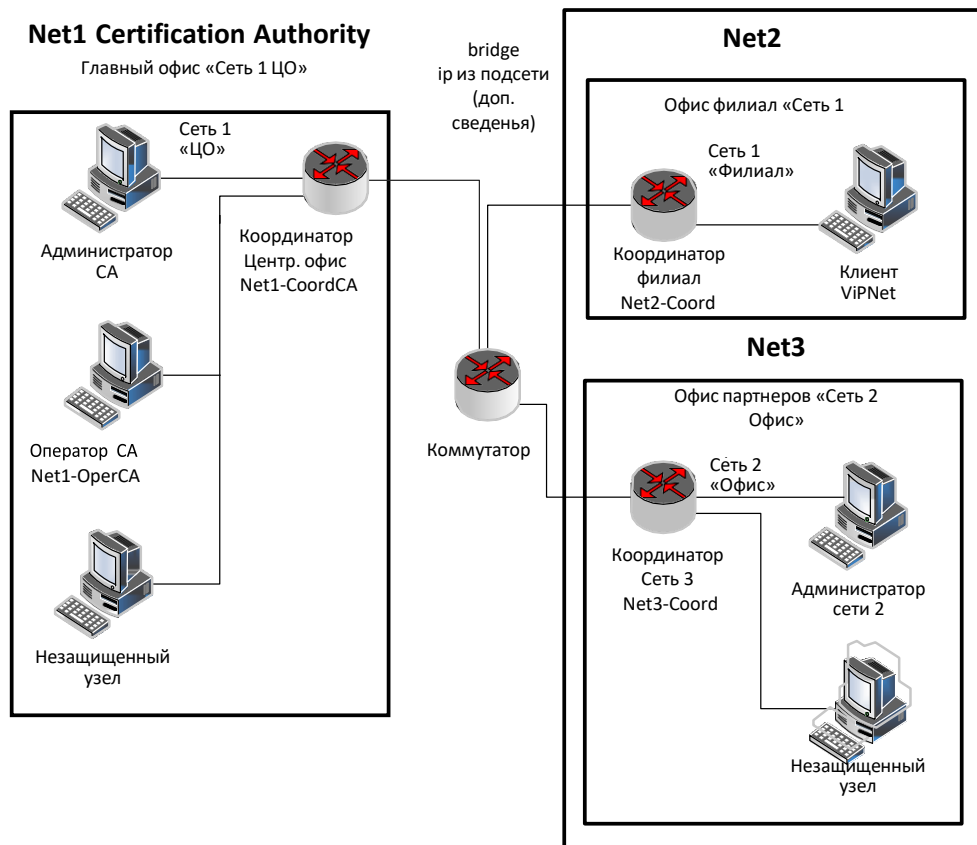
Net1 Certification Authority

Главный офис «Сеть 1 ЦО»

bridge
ip из подсети
(доп.
сведенья)

Net2

Офис филиал «Сеть 1

Сеть 1
«ЦО»

Администратор
CA

Координатор
Центр. офис
Net1-CoordCA

Сеть 1
«Филиал»

Координатор
филиал
Net2-Coord

Клиент
ViPNet

Net3

Офис партнеров «Сеть 2
Офис»

Оператор CA
Net1-OperCA

Коммутатор

Сеть 2
«Офис»

Координатор
Сеть 3
Net3-Coord

Администратор
сети 2

Незащищенный
узел

Незащищенный
узел